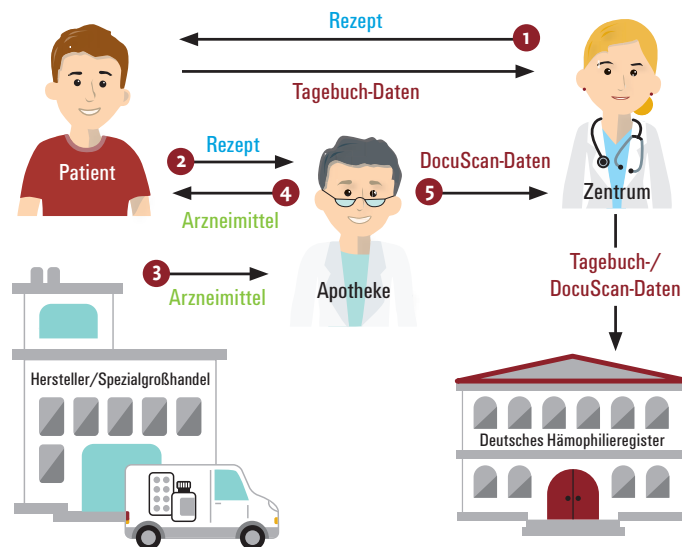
Rezept

1

Tagebuch-Daten

Patient

2

Rezept

4

Arzneimittel

DocuScan-Daten

5

Zentrum

3

Arzneimittel

Apotheke

Tagebuch-/ DocuScan-Daten

Hersteller/Spezialgroßhandel

Deutsches Hämophilieregister